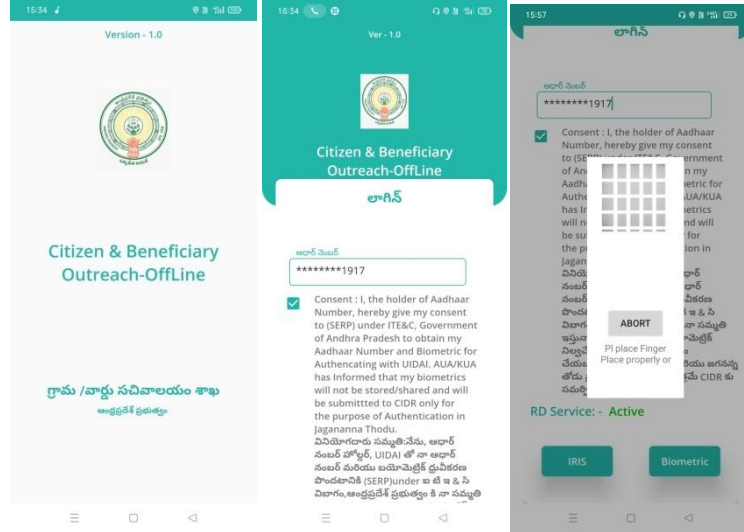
15:34

Version - 1.0

Citizen & Beneficiary Outreach-OffLine

గ్రామ /వార్డు సచివాలయం శాఖ

ఆంధ్రప్రదేశ్ ప్రభుత్వం

18:34

Ver - 1.0

Citizen & Beneficiary Outreach-OffLine

లాగిన్

ఆధార్ నెంబర్

********1917

Consent : I, the holder of Aadhaar Number, hereby give my consent to (SERP) under ITE&C, Government of Andhra Pradesh to obtain my Aadhaar Number and Biometric for Authencating with UIDAI. AUA/KUA has Informed that my biometrics will not be stored/shared and will be submitted to CIDR only for the purpose of Authentication in Jagananna Thodu.

వినియోగదారు సమ్మతి:నేను, ఆధార్ నంబర్ హోల్డర్, UIDAI తో నా ఆధార్ నంబర్ మరియు బయోమెట్రిక్ ప్రమాణీకరణ పొందటానికి (SERP)under ఐ టి ఇ & సి విభాగం,ఆంధ్రప్రదేశ్ ప్రభుత్వం కి నా సమ్మతి

15:57

లాగిన్

ఆధార్ నెంబర్

********1917

Consent : I, the holder of Aadhaar Number, hereby give my consent to (SERP) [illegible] Government of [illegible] my Aadha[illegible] metric for Authe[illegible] A/KUA has In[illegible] metrics will n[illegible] nd will be su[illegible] for the p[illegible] ion in Jagan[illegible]

వినియో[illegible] ఆధార్ నంబర్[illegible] ధార్ నంబర్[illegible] వీకరణ పొందట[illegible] ఇ & సి విభాగ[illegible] నా సమ్మతి ఇస్తున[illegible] మెట్రిక్ నిల్వచే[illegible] చేయబ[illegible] యి జగనన్న తోడు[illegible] మే CIDR కు సమర్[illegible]

ABORT

Pl place Finger Place properly or

RD Service: - Active

IRIS

Biometric